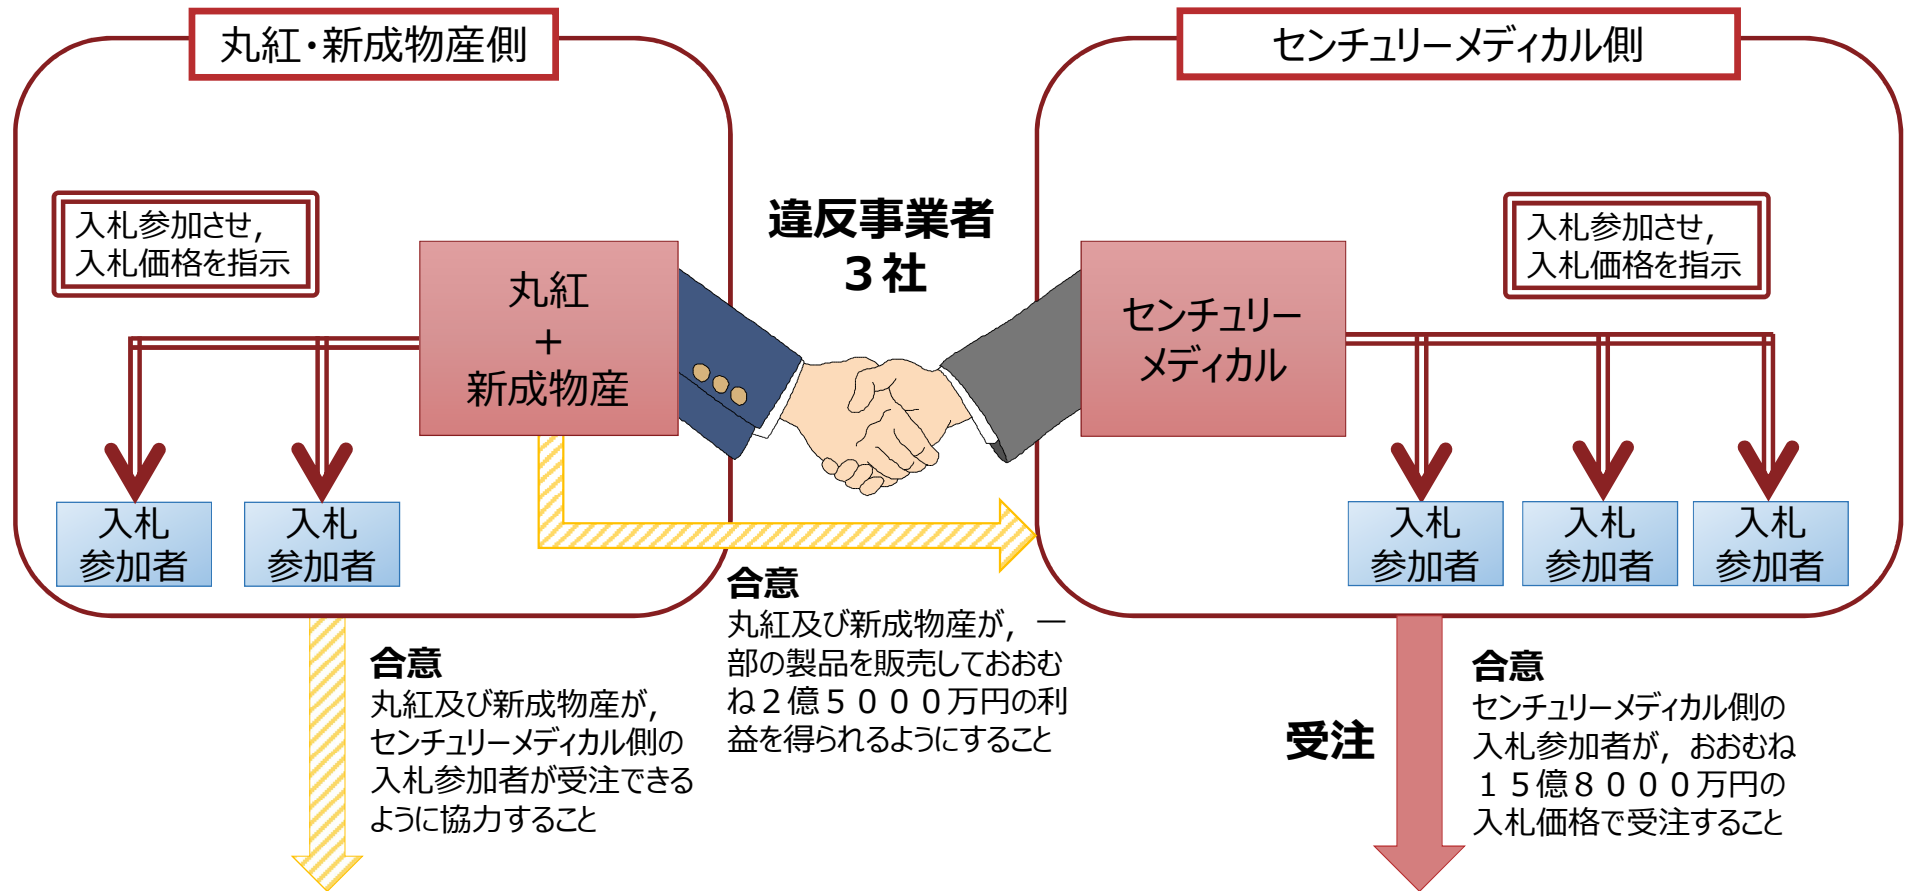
丸紅・新成物産側

センチュリーメディカル側

入札参加させ，
入札価格を指示

丸紅
＋
新成物産

違反事業者
３社

センチュリーメディカル

入札参加させ，
入札価格を指示

入札参加者

入札参加者

入札参加者

入札参加者

入札参加者

合意
丸紅及び新成物産が，一部の製品を販売しておおむね２億５０００万円の利益を得られるようにすること

合意
丸紅及び新成物産が，センチュリーメディカル側の入札参加者が受注できるように協力すること

受注

合意
センチュリーメディカル側の入札参加者が，おおむね１５億８０００万円の入札価格で受注すること